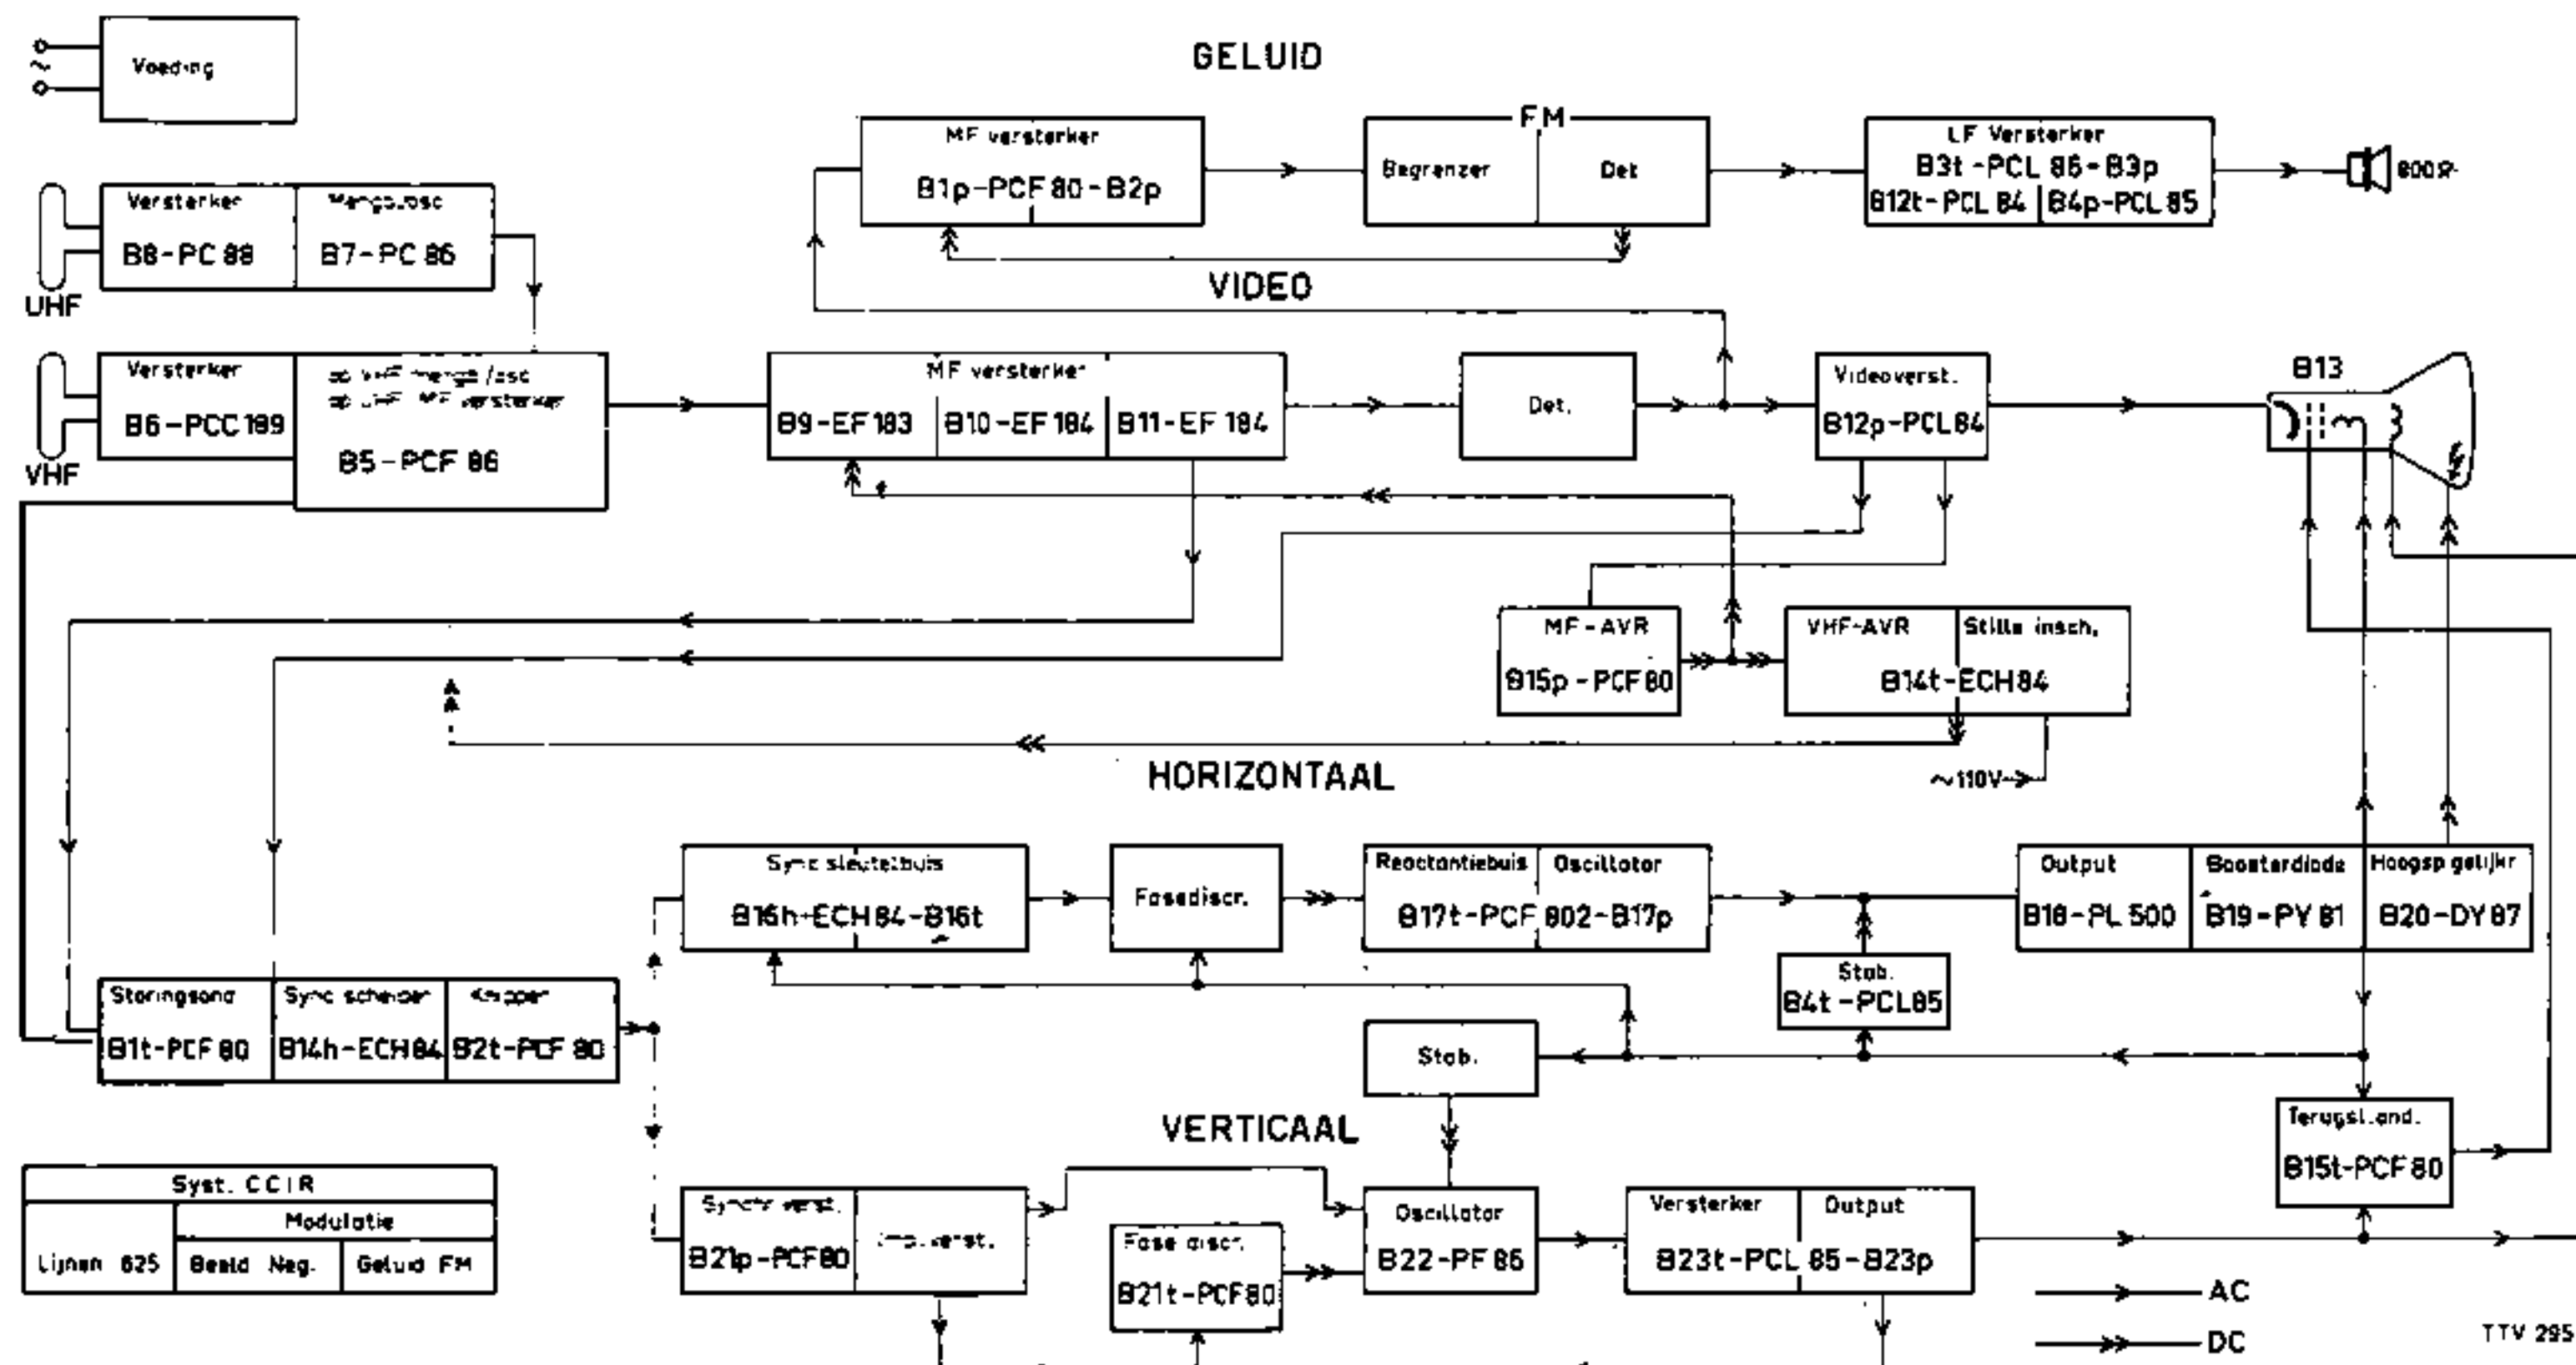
Voeding

GELUID

MF versterker
B1p-PCF 80-B2p

FM
Begrenzer
Det

LF Versterker
B3t-PCL 86-B3p
B12t-PCL 84
B4p-PCL 85

800Ω

Versterker
B8-PC 88

Mengbuis/osc
B7-PC 86

UHF

VIDEO

Versterker
B6-PCC 189

op VHF menger/osc
op UHF MF versterker
B5-PCF 86

VHF

MF versterker
B9-EF 183
B10-EF 184
B11-EF 184

Det.

Videoverst.
B12p-PCL 84

B13

MF-AVR
B15p-PCF 80

VHF-AVR
Stille insch.
B14t-ECH 84

HORIZONTAAL

~110V

Sync sleutelbuis
B16h-ECH 84-B16t

Fasediscr.

Reactantiebuis
Oscillator
B17t-PCF 802-B17p

Output
B18-PL 500

Boosterdiode
B19-PY 81

Hoogsp gelijkr
B20-DY 87

Stab.
B4t-PCL 85

Storingsond
B1t-PCF 80

Sync scheider
B14h-ECH 84

Knipper
B2t-PCF 80

Stab.

Terugsl.ond.
B15t-PCF 80

VERTICAAL

| Syst. CCIR | | |
|---|---|---|
| | Modulatie | |
| Lijnen 625 | Beeld Neg. | Geluid FM |

Synchr verst.
Impulsverst.
B21p-PCF 80

Fase discr.
B21t-PCF 80

Oscillator
B22-PF 86

Versterker
Output
B23t-PCL 85-B23p

AC
DC

TTV 295